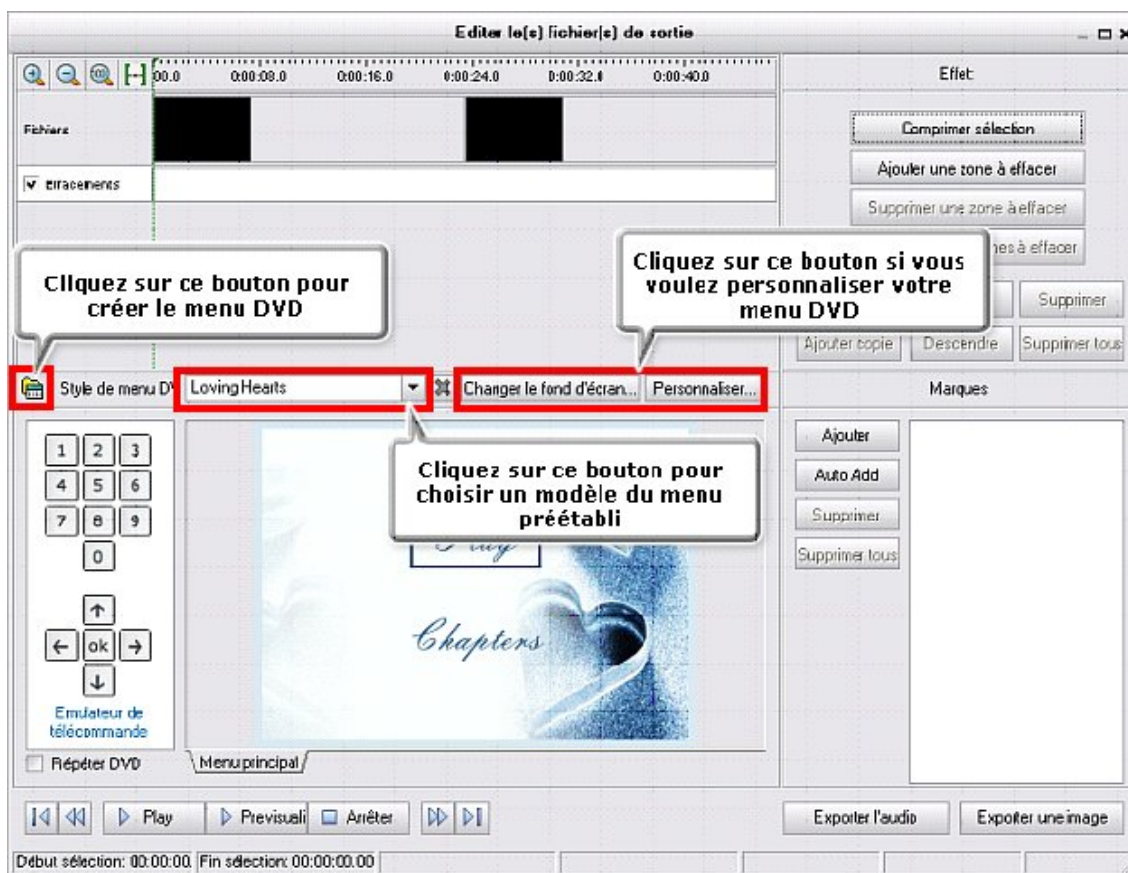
Editer le(s) fichier(s) de sortie

00.0 0:00:08.0 0:00:16.0 0:00:24.0 0:00:32.0 0:00:40.0

Effet

Fichiers

Comprimer sélection

Ajouter une zone à effacer

Effacements

Supprimer une zone à effacer

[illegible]nes à effacer

Cliquez sur ce bouton pour créer le menu DVD

Cliquez sur ce bouton si vous voulez personnaliser votre menu DVD

Supprimer

Ajouter copie

Descendre

Supprimer tous

Style de menu D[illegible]

Loving Hearts

Changer le fond d'écran...

Personnaliser...

Marques

Ajouter

Auto Add

Supprimer

Supprimer tous

Cliquez sur ce bouton pour choisir un modèle du menu préétabli

1 2 3
4 5 6
7 8 9
0

ok

Emulateur de télécommande

Chapters

Répéter DVD

Menu principal

Play

Previsuali

Arrêter

Exporter l'audio

Exporter une image

Début sélection: 00:00:00 Fin sélection: 00:00:00.00